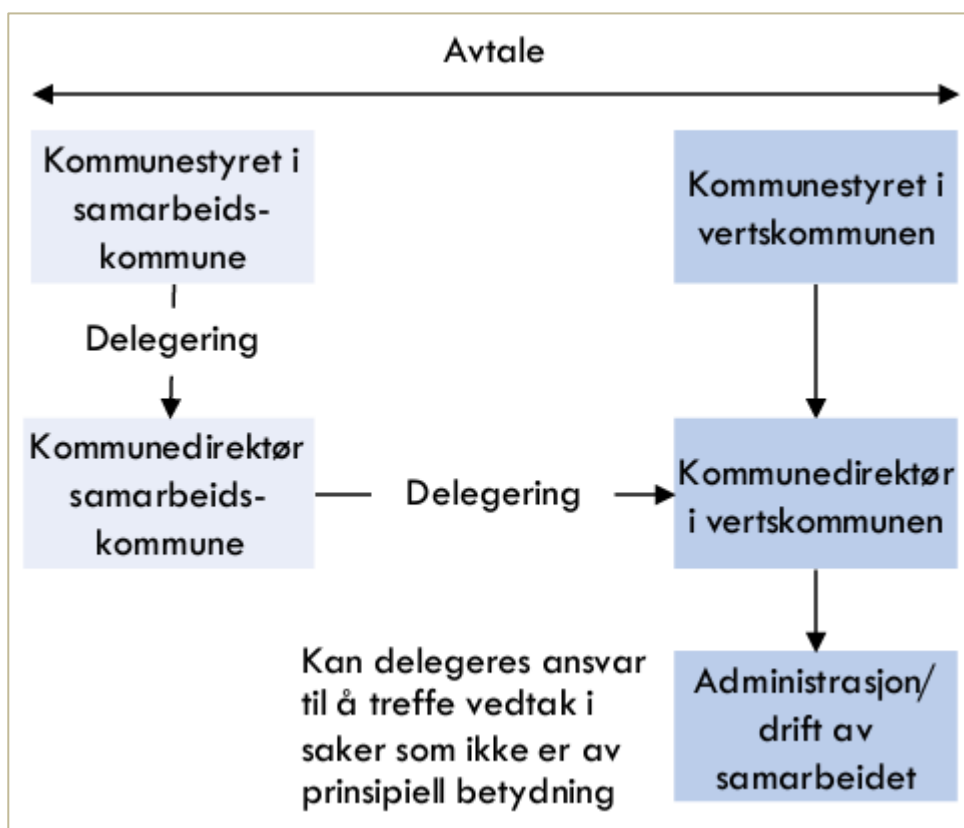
Avtale

Kommunestyret i samarbeids-kommune

Kommunestyret i vertskommunen

Delegering

Kommunedirektør samarbeids-kommune

Delegering

Kommunedirektør i vertskommunen

Kan delegeres ansvar til å treffe vedtak i saker som ikke er av prinsipiell betydning

Administrasjon/ drift av samarbeidet